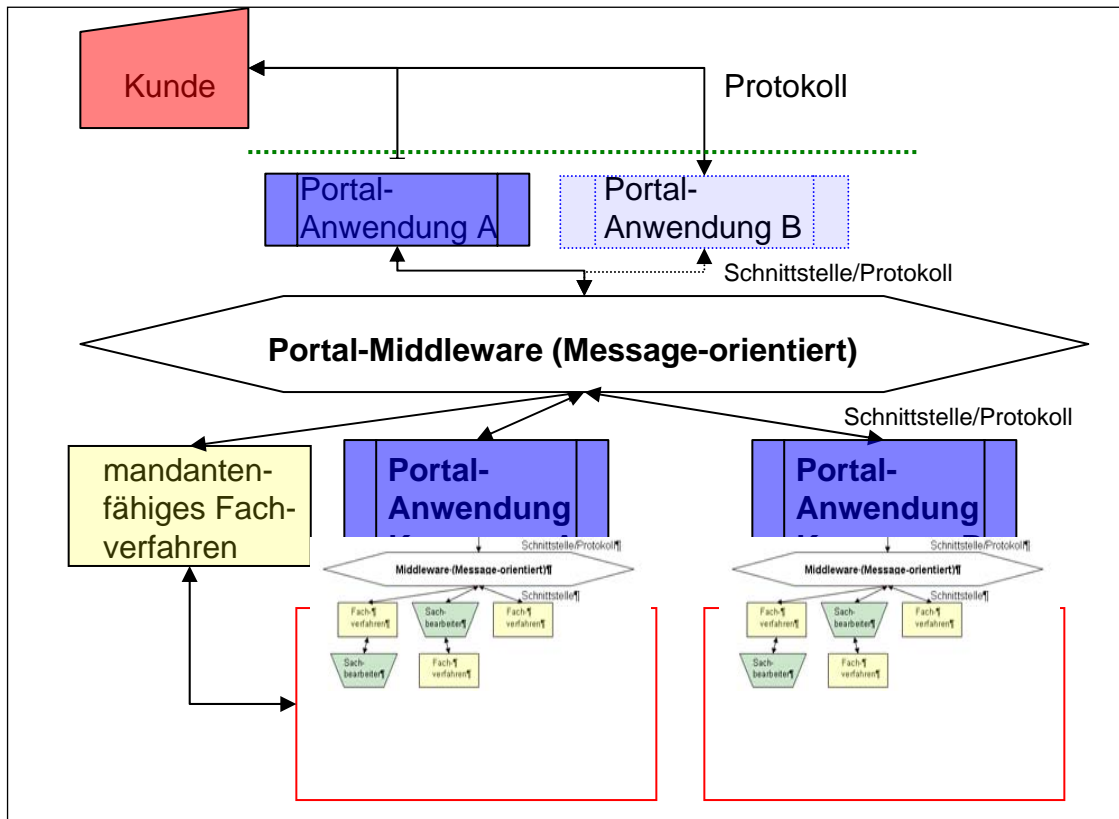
Kunde

Protokoll

Portal-Anwendung A

Portal-Anwendung B

Schnittstelle/Protokoll

Portal-Middleware (Message-orientiert)

Schnittstelle/Protokoll

mandantenfähiges Fachverfahren

Portal-Anwendung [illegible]

Schnittstelle/Protokoll¶

Middleware-(Message-orientiert)¶

Schnittstelle¶

Fach-¶ verfahren¶

Sachbearbeiter¶

Fach-¶ verfahren¶

Sachbearbeiter¶

Fach-¶ verfahren¶

Portal-Anwendung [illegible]

Schnittstelle/Protokoll¶

Middleware-(Message-orientiert)¶

Schnittstelle¶

Fach-¶ verfahren¶

Sachbearbeiter¶

Fach-¶ verfahren¶

Sachbearbeiter¶

Fach-¶ verfahren¶